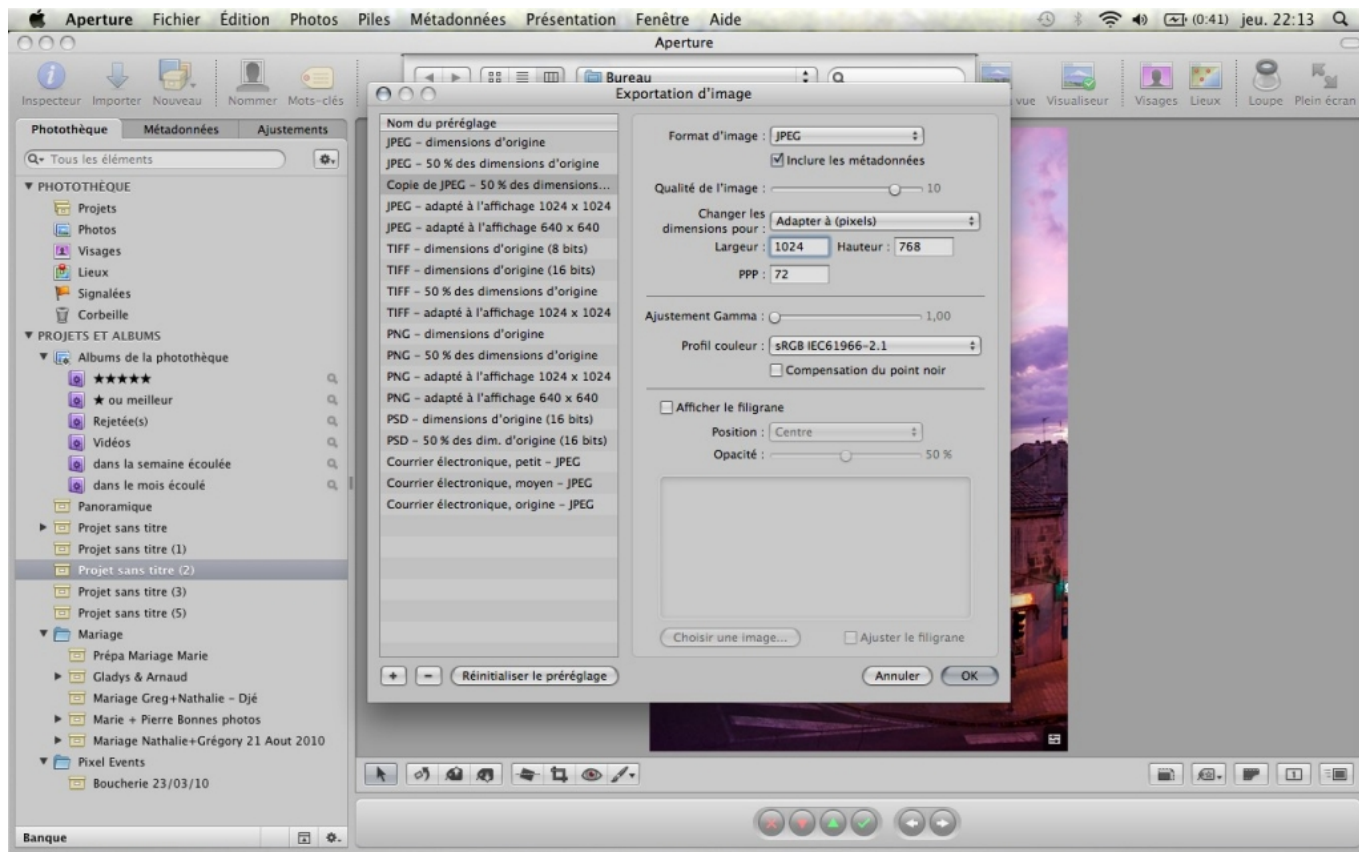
Aperture Fichier Édition Photos Piles Métadonnées Présentation Fenêtre Aide (0:41) jeu. 22:13

Aperture

Inspecteur Importer Nouveau Nommer Mots-clés

Bureau

vue Visualiseur Visages Lieux Loupe Plein écran

Photothèque Métadonnées Ajustements

Tous les éléments

▼ PHOTOTHÈQUE
Projets
Photos
Visages
Lieux
Signalées
Corbeille
▼ PROJETS ET ALBUMS
Albums de la photothèque
★★★★★
★ ou meilleur
Rejetée(s)
Vidéos
dans la semaine écoulée
dans le mois écoulé
Panoramique
Projet sans titre
Projet sans titre (1)
Projet sans titre (2)
Projet sans titre (3)
Projet sans titre (5)
Mariage
Prépa Mariage Marie
Gladys & Arnaud
Mariage Greg+Nathalie - Djé
Marie + Pierre Bonnes photos
Mariage Nathalie+Grégory 21 Aout 2010
Pixel Events
Boucherie 23/03/10

Banque

Exportation d'image

Nom du préréglage
JPEG - dimensions d'origine
JPEG - 50 % des dimensions d'origine
Copie de JPEG - 50 % des dimensions...
JPEG - adapté à l'affichage 1024 x 1024
JPEG - adapté à l'affichage 640 x 640
TIFF - dimensions d'origine (8 bits)
TIFF - dimensions d'origine (16 bits)
TIFF - 50 % des dimensions d'origine
TIFF - adapté à l'affichage 1024 x 1024
PNG - dimensions d'origine
PNG - 50 % des dimensions d'origine
PNG - adapté à l'affichage 1024 x 1024
PNG - adapté à l'affichage 640 x 640
PSD - dimensions d'origine (16 bits)
PSD - 50 % des dim. d'origine (16 bits)
Courrier électronique, petit - JPEG
Courrier électronique, moyen - JPEG
Courrier électronique, origine - JPEG

Format d'image : JPEG
Inclure les métadonnées
Qualité de l'image : 10
Changer les dimensions pour : Adapter à (pixels)
Largeur : 1024 Hauteur : 768
PPP : 72
Ajustement Gamma : 1,00
Profil couleur : sRGB IEC61966-2.1
Compensation du point noir
Afficher le filigrane
Position : Centre
Opacité : 50 %
Choisir une image...
Ajuster le filigrane

+ − Réinitialiser le préréglage
Annuler OK